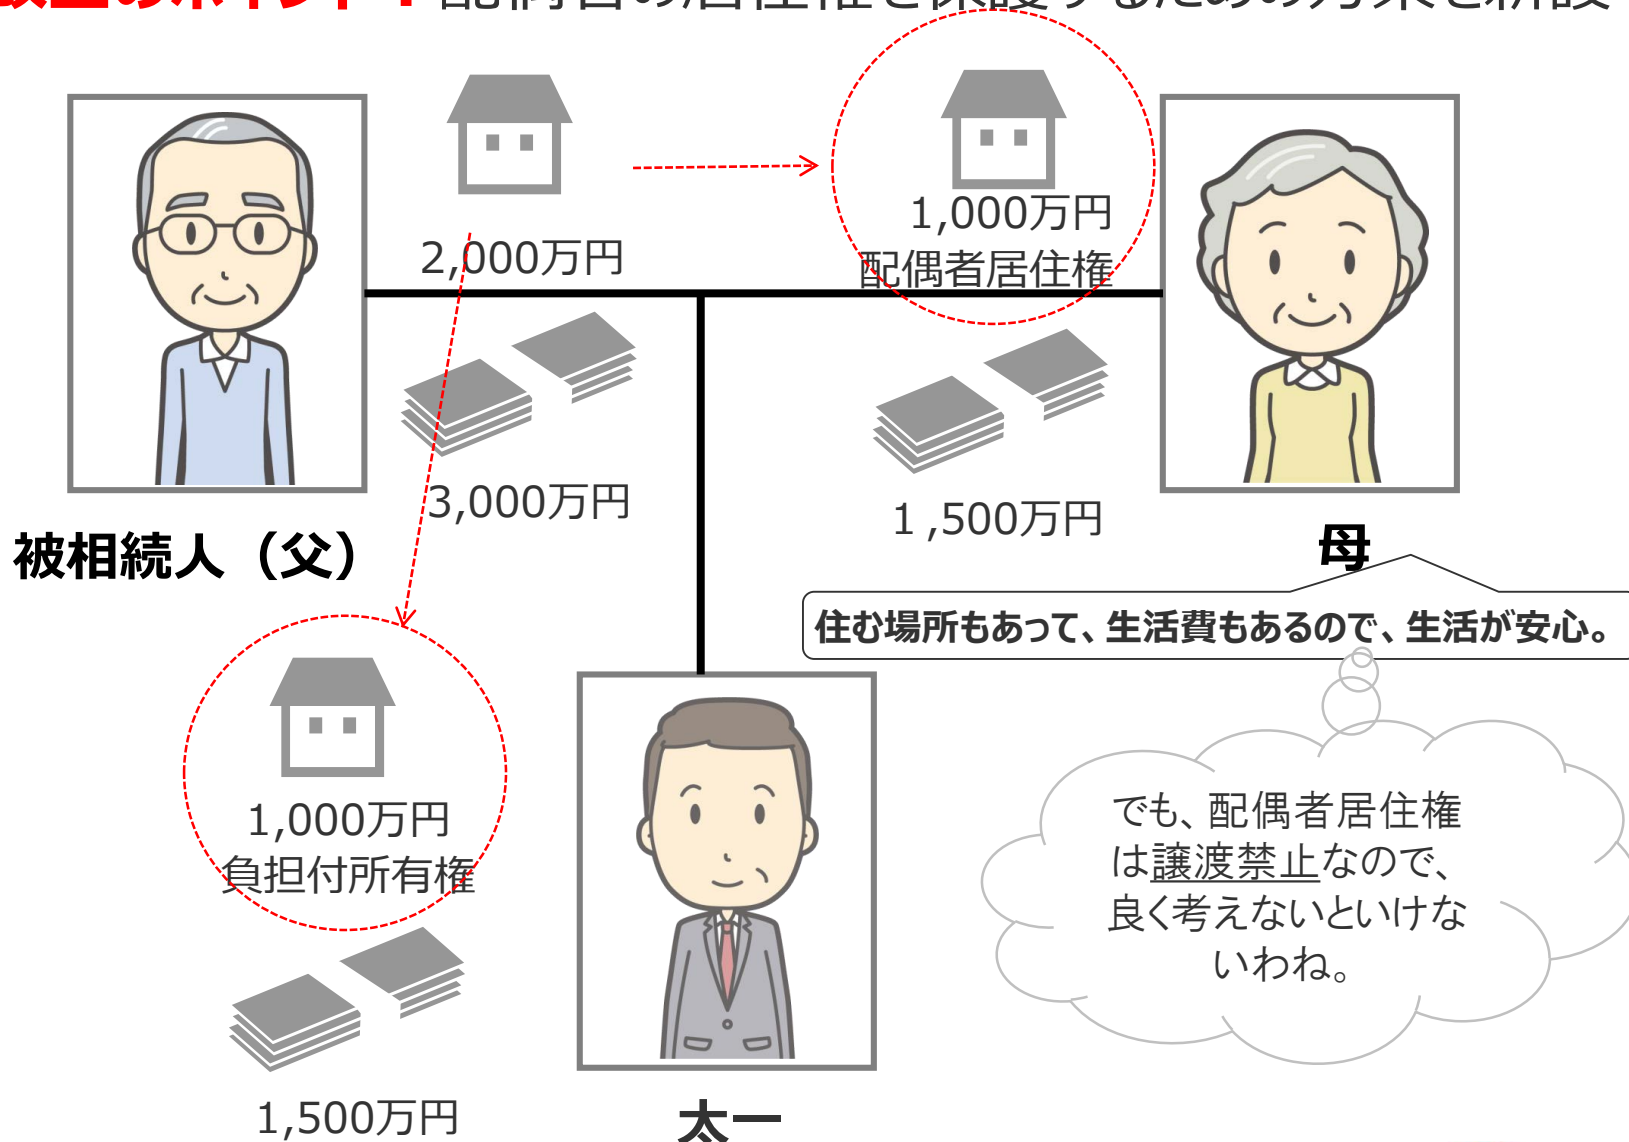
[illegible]

2,000万円

1,000万円
配偶者居住権

3,000万円

1 ,500万円

被相続人（父）

母

住む場所もあって、生活費もあるので、生活が安心。

1,000万円
負担付所有権

でも、配偶者居住権は譲渡禁止なので、良く考えないといけないわね。

1,500万円

太一